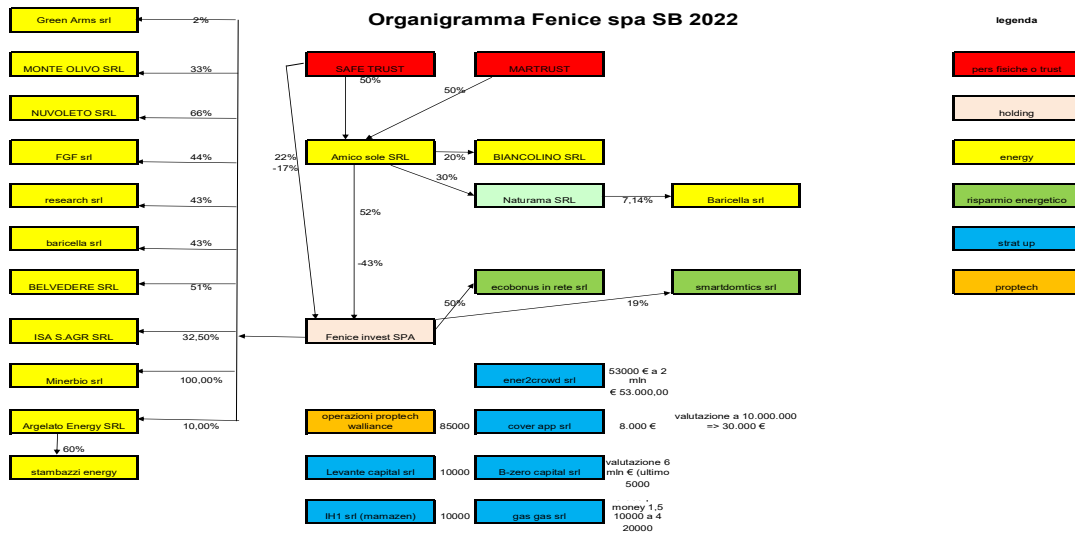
Organigramma Fenice spa SB 2022

legenda

Green Arms srl
2%
MONTE OLIVO SRL
33%
NUVOLETO SRL
66%
FGF srl
44%
research srl
43%
baricella srl
43%
BELVEDERE SRL
51%
ISA S.AGR SRL
32,50%
Minerbio srl
100,00%
Argelato Energy SRL
10,00%
60%
stambazzi energy

SAFE TRUST
50%
MARTRUST
50%
22%
-17%
Amico sole SRL
20%
BIANCOLINO SRL
30%
Naturama SRL
7,14%
Baricella srl
52%
-43%
ecobonus in rete srl
smartdomtics srl
50%
19%
Fenice invest SPA

ener2crowd srl
53000 € a 2 mln
€ 53.000,00
operazioni proptech walliance
85000
cover app srl
8.000 €
valutazione a 10.000.000 => 30.000 €
Levante capital srl
10000
B-zero capital srl
valutazione 6 mln € (ultimo 5000
IH1 srl (mamazen)
10000
gas gas srl
money 1,5 10000 a 4 20000

pers fisiche o trust
holding
energy
risparmio energetico
strat up
proptech